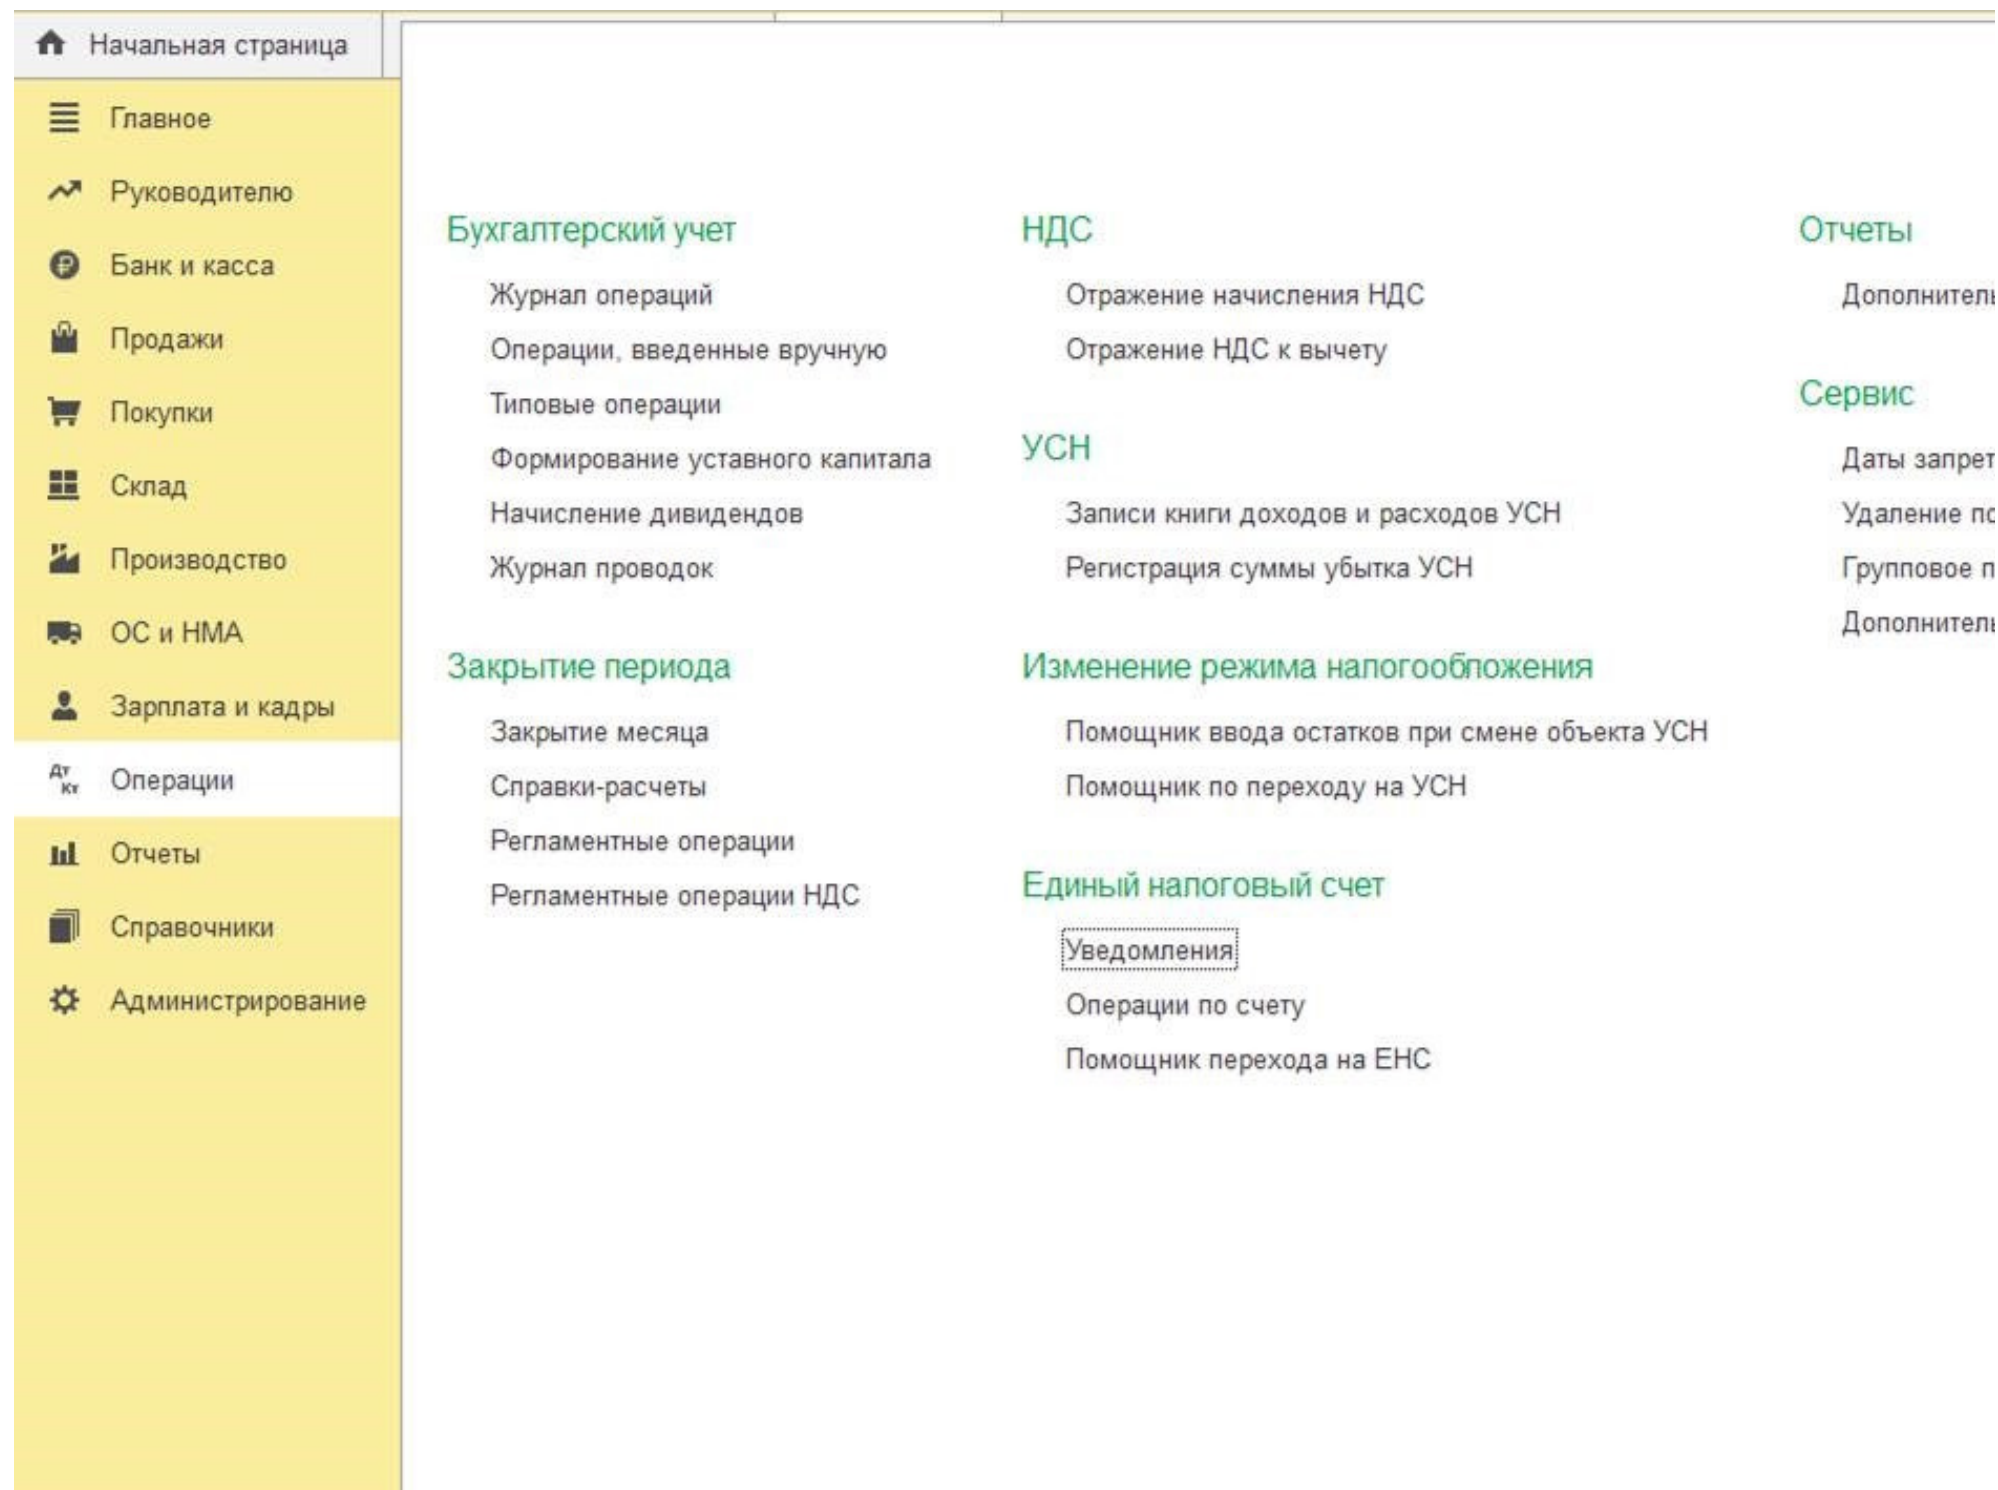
Начальная страница

Главное
Руководителю
Банк и касса
Продажи
Покупки
Склад
Производство
ОС и НМА
Зарплата и кадры
Дт Кт Операции
Отчеты
Справочники
Администрирование

Бухгалтерский учет
Журнал операций
Операции, введенные вручную
Типовые операции
Формирование уставного капитала
Начисление дивидендов
Журнал проводок

Закрытие периода
Закрытие месяца
Справки-расчеты
Регламентные операции
Регламентные операции НДС

НДС
Отражение начисления НДС
Отражение НДС к вычету

УСН
Записи книги доходов и расходов УСН
Регистрация суммы убытка УСН

Изменение режима налогообложения
Помощник ввода остатков при смене объекта УСН
Помощник по переходу на УСН

Единый налоговый счет
Уведомления
Операции по счету
Помощник перехода на ЕНС

Отчеты
Дополнител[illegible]

Сервис
Даты запрет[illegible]
Удаление п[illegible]
Групповое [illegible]
Дополнител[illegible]